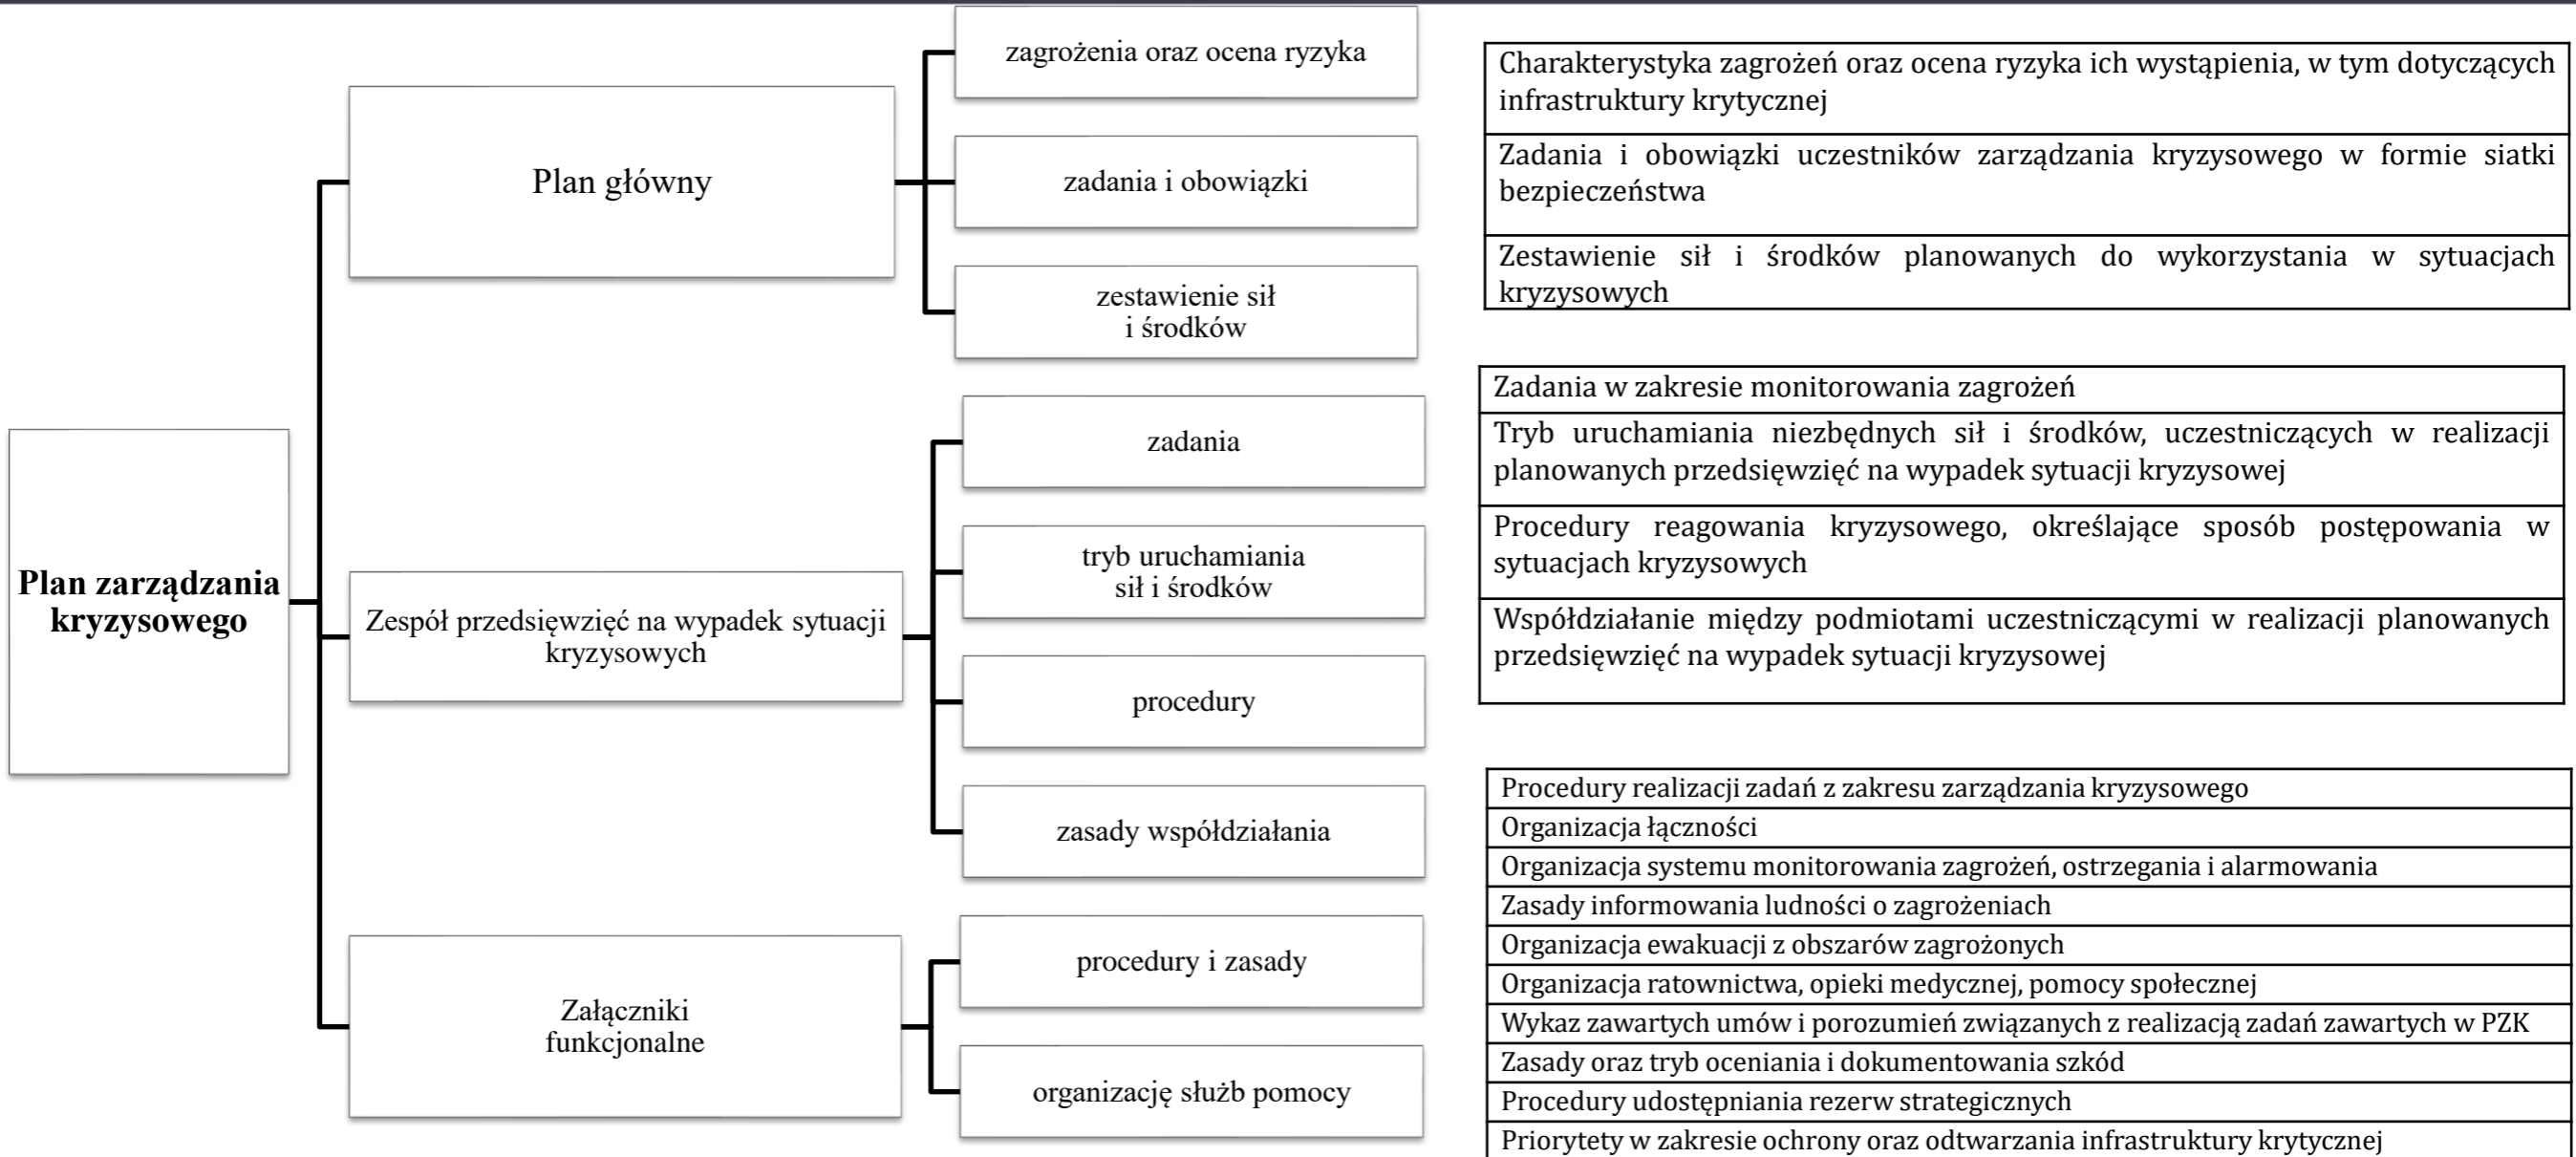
Plan zarządzania kryzysowego

Plan główny

zagrożenia oraz ocena ryzyka

zadania i obowiązki

zestawienie sił i środków

Charakterystyka zagrożeń oraz ocena ryzyka ich wystąpienia, w tym dotyczących infrastruktury krytycznej

Zadania i obowiązki uczestników zarządzania kryzysowego w formie siatki bezpieczeństwa

Zestawienie sił i środków planowanych do wykorzystania w sytuacjach kryzysowych

Zespół przedsięwzięć na wypadek sytuacji kryzysowych

zadania

tryb uruchamiania sił i środków

procedury

zasady współdziałania

Zadania w zakresie monitorowania zagrożeń

Tryb uruchamiania niezbędnych sił i środków, uczestniczących w realizacji planowanych przedsięwzięć na wypadek sytuacji kryzysowej

Procedury reagowania kryzysowego, określające sposób postępowania w sytuacjach kryzysowych

Współdziałanie między podmiotami uczestniczącymi w realizacji planowanych przedsięwzięć na wypadek sytuacji kryzysowej

Załączniki funkcjonalne

procedury i zasady

organizację służb pomocy

Procedury realizacji zadań z zakresu zarządzania kryzysowego

Organizacja łączności

Organizacja systemu monitorowania zagrożeń, ostrzegania i alarmowania

Zasady informowania ludności o zagrożeniach

Organizacja ewakuacji z obszarów zagrożonych

Organizacja ratownictwa, opieki medycznej, pomocy społecznej

Wykaz zawartych umów i porozumień związanych z realizacją zadań zawartych w PZK

Zasady oraz tryb oceniania i dokumentowania szkód

Procedury udostępniania rezerw strategicznych

Priorytety w zakresie ochrony oraz odtwarzania infrastruktury krytycznej